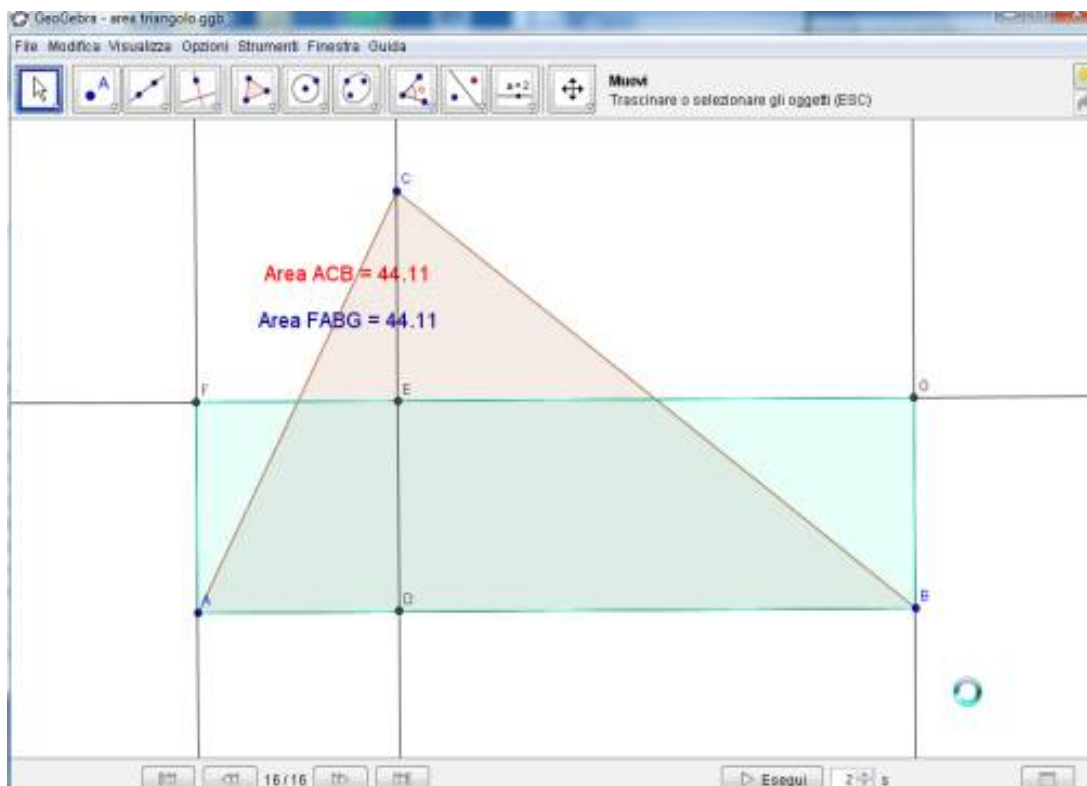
GeoGebra - area triangolo.ggb
File Modifica Visualizza Opzioni Strumenti Finestra Guida
a=2
Muovi
Trascinare o selezionare gli oggetti (ESC)
C
Area ACB = 44.11
Area FABG = 44.11
F
E
G
A
D
B
16 / 16
Esegui
2 s